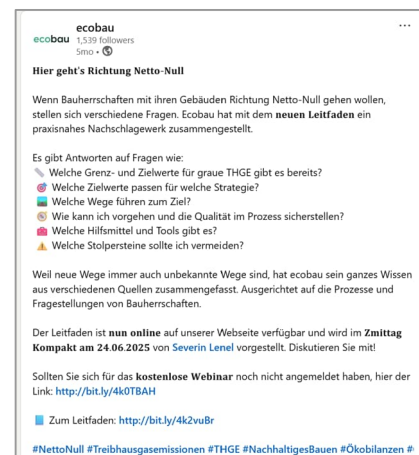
ecobau
ecobau 1,539 followers
5mo •

Hier geht's Richtung Netto-Null

Wenn Bauherrschaften mit ihren Gebäuden Richtung Netto-Null gehen wollen, stellen sich verschiedene Fragen. Ecobau hat mit dem neuen Leitfaden ein praxisnahes Nachschlagewerk zusammengestellt.

Es gibt Antworten auf Fragen wie:
✏️ Welche Grenz- und Zielwerte für graue THGE gibt es bereits?
🎯 Welche Zielwerte passen für welche Strategie?
🛣️ Welche Wege führen zum Ziel?
Wie kann ich vorgehen und die Qualität im Prozess sicherstellen?
🧰 Welche Hilfsmittel und Tools gibt es?
⚠️ Welche Stolpersteine sollte ich vermeiden?

Weil neue Wege immer auch unbekannte Wege sind, hat ecobau sein ganzes Wissen aus verschiedenen Quellen zusammengefasst. Ausgerichtet auf die Prozesse und Fragestellungen von Bauherrschaften.

Der Leitfaden ist nun online auf unserer Webseite verfügbar und wird im Zmittag Kompakt am 24.06.2025 von Severin Lenel vorgestellt. Diskutieren Sie mit!

Sollten Sie sich für das kostenlose Webinar noch nicht angemeldet haben, hier der Link: http://bit.ly/4k0TBAH

📘 Zum Leitfaden: http://bit.ly/4k2vuBr

#NettoNull #Treibhausgasemissionen #THGE #NachhaltigesBauen #Ökobilanzen #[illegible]